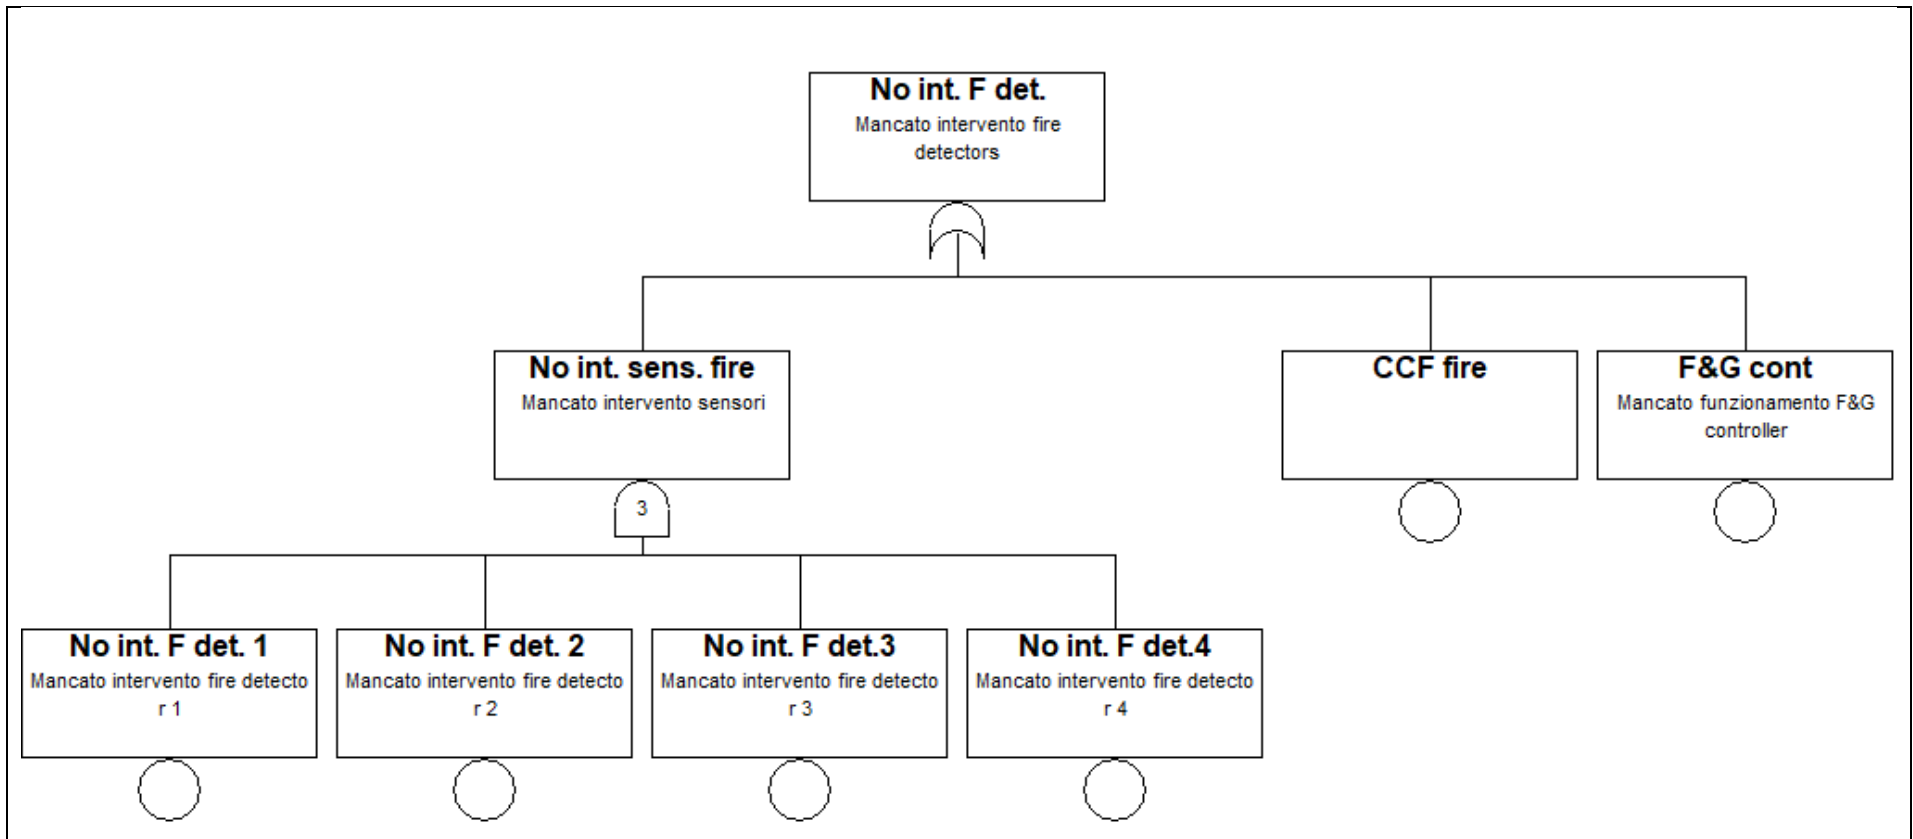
No int. F det.
Mancato intervento fire detectors

No int. sens. fire
Mancato intervento sensori

3

CCF fire

F&G cont
Mancato funzionamento F&G controller

No int. F det. 1
Mancato intervento fire detecto r 1

No int. F det. 2
Mancato intervento fire detecto r 2

No int. F det.3
Mancato intervento fire detecto r 3

No int. F det.4
Mancato intervento fire detecto r 4